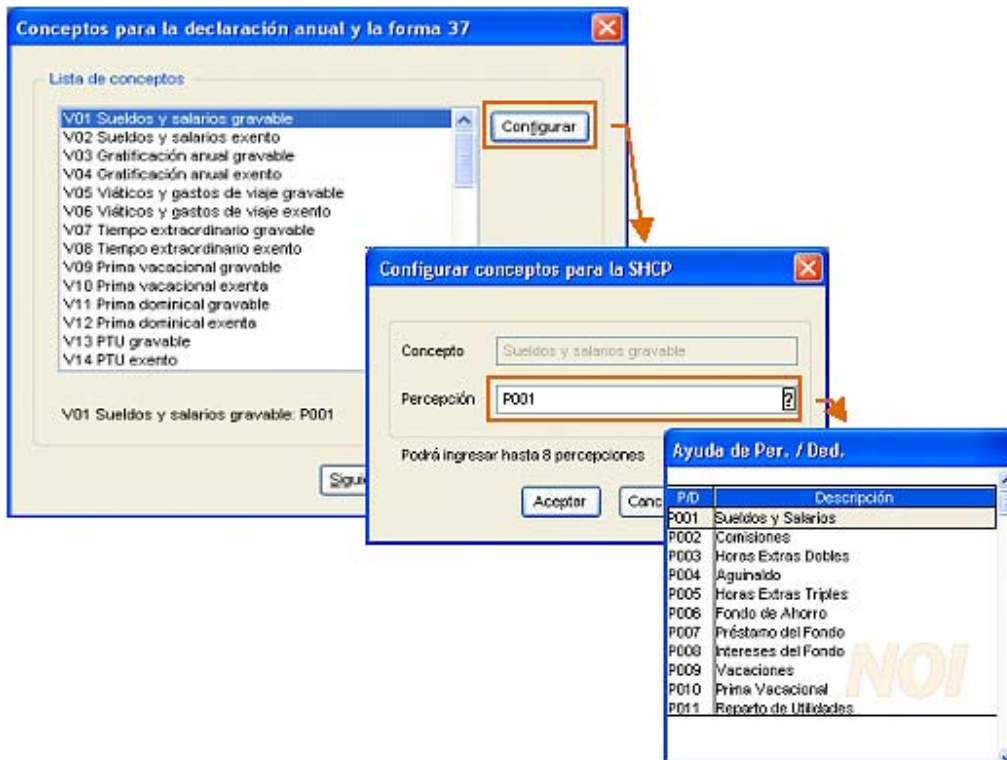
Conceptos para la declaración anual y la forma 37

Lista de conceptos

V01 Sueldos y salarios gravable
V02 Sueldos y salarios exento
V03 Gratificación anual gravable
V04 Gratificación anual exento
V05 Viáticos y gastos de viaje gravable
V06 Viáticos y gastos de viaje exento
V07 Tiempo extraordinario gravable
V08 Tiempo extraordinario exento
V09 Prima vacacional gravable
V10 Prima vacacional exenta
V11 Prima dominical gravable
V12 Prima dominical exenta
V13 PTU gravable
V14 PTU exento

Configurar

V01 Sueldos y salarios gravable: P001

Sigui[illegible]

Configurar conceptos para la SHCP

Concepto Sueldos y salarios gravable

Percepción P001 ?

Podrá ingresar hasta 8 percepciones

Aceptar Canc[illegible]

Ayuda de Per. / Ded.

| P/D | Descripción |
|---|---|
| P001 | Sueldos y Salarios |
| P002 | Comisiones |
| P003 | Horas Extras Dobles |
| P004 | Aguinaldo |
| P005 | Horas Extras Triples |
| P006 | Fondo de Ahorro |
| P007 | Préstamo del Fondo |
| P008 | Intereses del Fondo |
| P009 | Vacaciones |
| P010 | Prima Vacacional |
| P011 | Reparto de Utilidades |

NOI